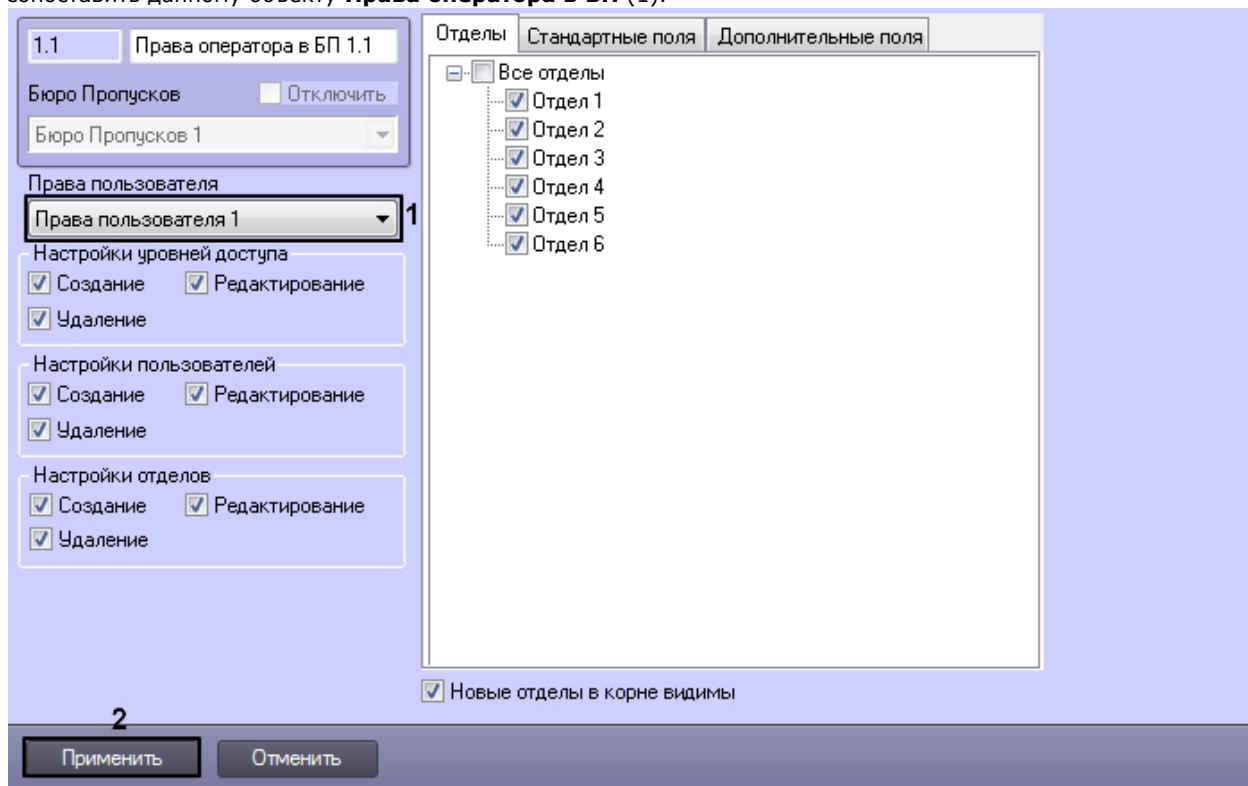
сопоставить данному объекту **Права оператора в БП** (1).

1.1 Права оператора в БП 1.1

Бюро Пропусков Отключить

Бюро Пропусков 1

Права пользователя

Права пользователя 1

1

Настройки уровней доступа

Создание Редактирование

Удаление

Настройки пользователей

Создание Редактирование

Удаление

Настройки отделов

Создание Редактирование

Удаление

Отделы | Стандартные поля | Дополнительные поля

Все отделы

Отдел 1

Отдел 2

Отдел 3

Отдел 4

Отдел 5

Отдел 6

Новые отделы в корне видимы

2

Применить Отменить